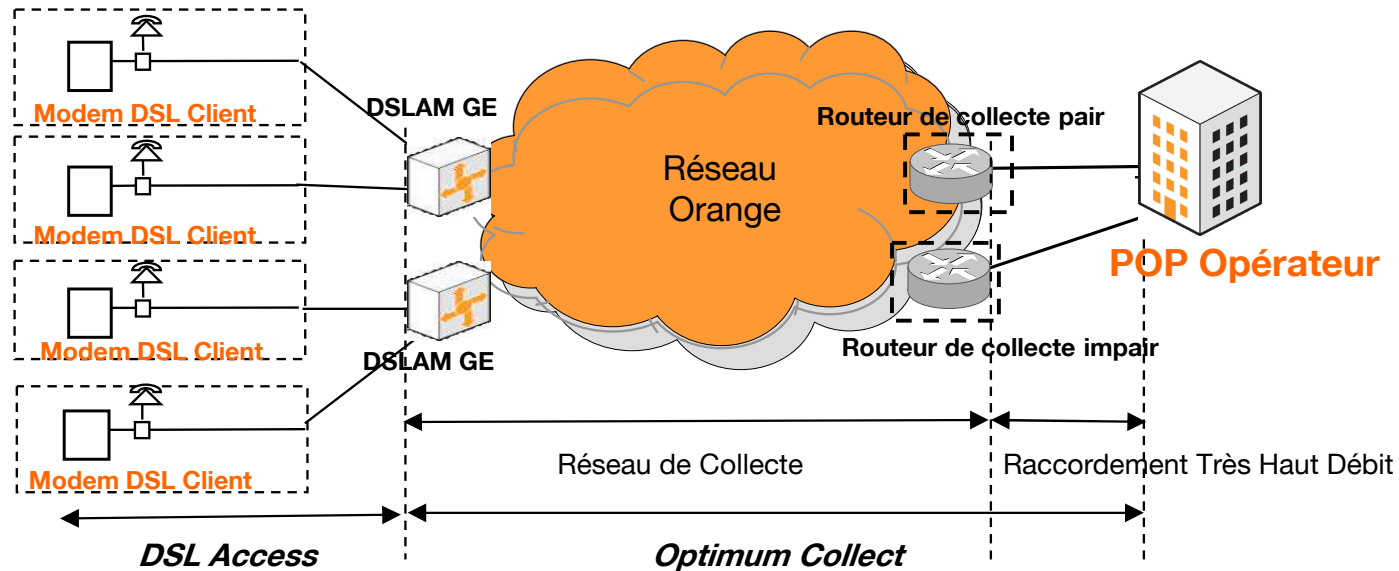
Modem DSL Client

Modem DSL Client

Modem DSL Client

Modem DSL Client

DSLAM GE

DSLAM GE

Réseau Orange

Routeur de collecte pair

Routeur de collecte impair

POP Opérateur

Réseau de Collecte

Raccordement Très Haut Débit

DSL Access

Optimum Collect